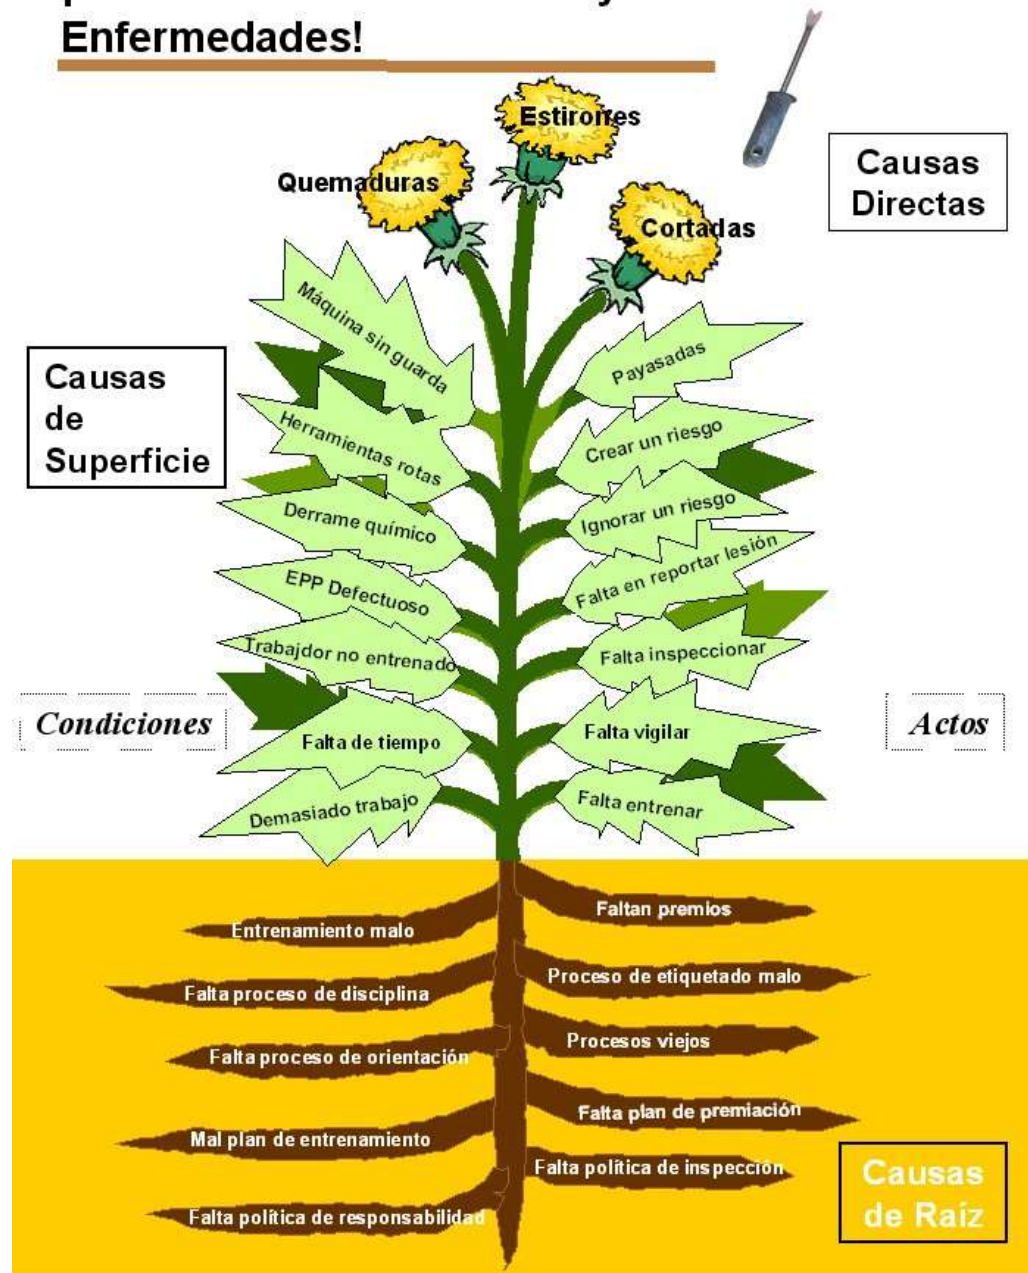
Enfermedades!

Estirones
Quemaduras
Cortadas

Causas Directas

Causas de Superficie

Máquina sin guarda
Herramientas rotas
Derrame químico
EPP Defectuoso
Trabajdor no entrenado
Falta de tiempo
Demasiado trabajo

Payasadas
Crear un riesgo
Ignorar un riesgo
Falta en reportar lesión
Falta inspeccionar
Falta vigilar
Falta entrenar

Condiciones

Actos

Entrenamiento malo
Falta proceso de disciplina
Falta proceso de orientación
Mal plan de entrenamiento
Falta política de responsabilidad

Faltan premios
Proceso de etiquetado malo
Procesos viejos
Falta plan de premiación
Falta política de inspección

Causas de Raíz